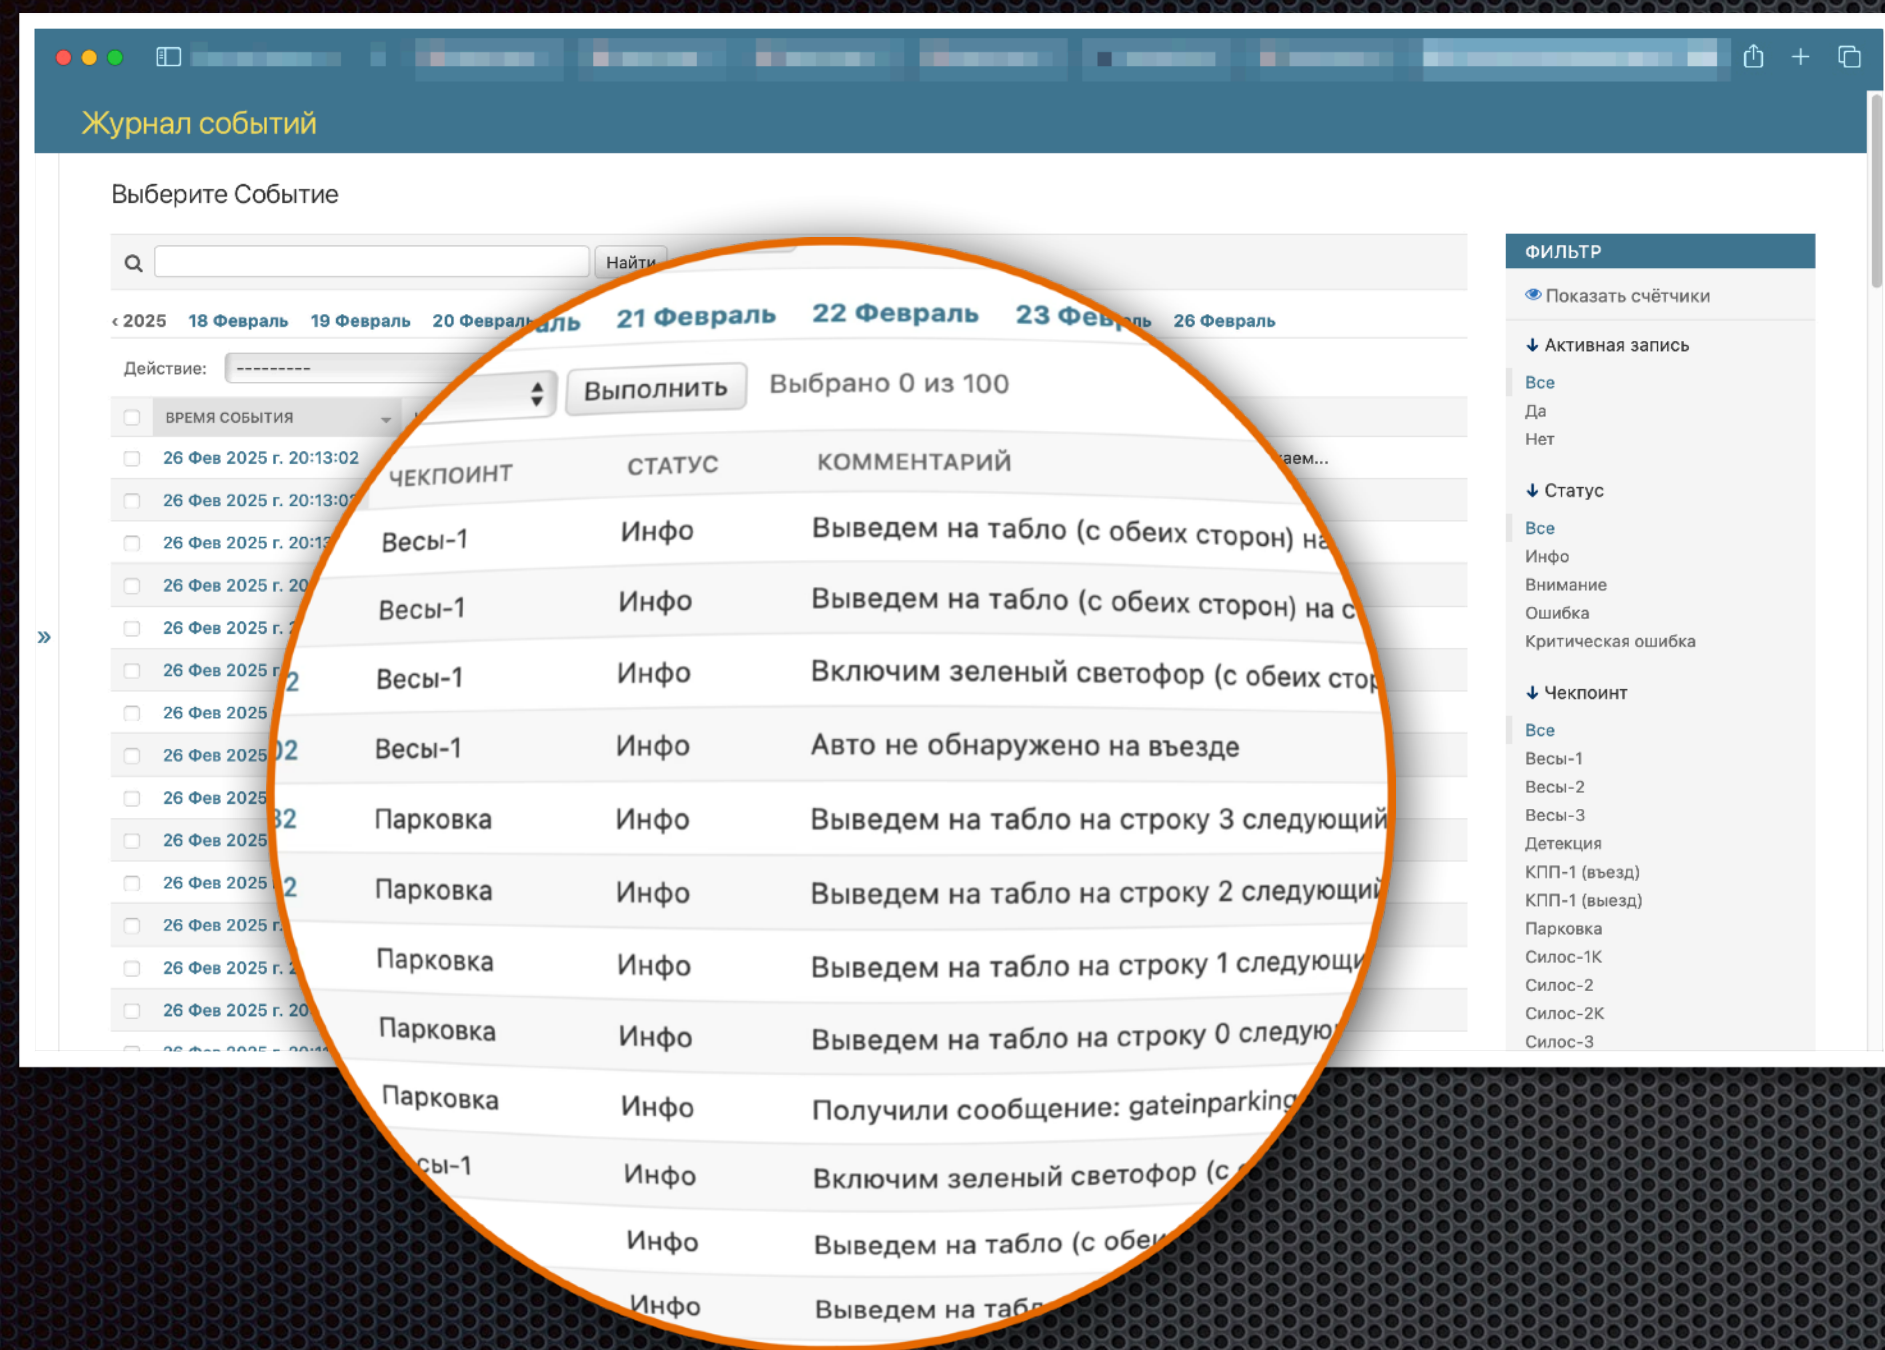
Журнал событий

Выберите Событие

Найти

‹ 2025 18 Февраль 19 Февраль 20 Февраль 21 Февраль 22 Февраль 23 Февраль 26 Февраль

Действие: --------- Выполнить Выбрано 0 из 100

| ВРЕМЯ СОБЫТИЯ | ЧЕКПОИНТ | СТАТУС | КОММЕНТАРИЙ |
|---|---|---|---|
| 26 Фев 2025 г. 20:13:02 | Весы-1 | Инфо | Выведем на табло (с обеих сторон) на |
| 26 Фев 2025 г. 20:13:02 | Весы-1 | Инфо | Выведем на табло (с обеих сторон) на с |
| 26 Фев 2025 г. 20:13 | Весы-1 | Инфо | Включим зеленый светофор (с обеих стор |
| 26 Фев 2025 г. 20 | Весы-1 | Инфо | Авто не обнаружено на въезде |
| 26 Фев 2025 г. | Парковка | Инфо | Выведем на табло на строку 3 следующий |
| 26 Фев 2025 | Парковка | Инфо | Выведем на табло на строку 2 следующий |
| 26 Фев 2025 | Парковка | Инфо | Выведем на табло на строку 1 следующи |
| 26 Фев 2025 | Парковка | Инфо | Выведем на табло на строку 0 следую |
| 26 Фев 2025 | Парковка | Инфо | Получили сообщение: gateinparking |
| 26 Фев 2025 | сы-1 | Инфо | Включим зеленый светофор (с |
| 26 Фев 2025 г. | | Инфо | Выведем на табло (с обе |
| 26 Фев 2025 г. 2 | | Инфо | Выведем на таб |
| 26 Фев 2025 г. 20 | | | |

»

ФИЛЬТР
Показать счётчики
↓ Активная запись
Все
Да
Нет
↓ Статус
Все
Инфо
Внимание
Ошибка
Критическая ошибка
↓ Чекпоинт
Все
Весы-1
Весы-2
Весы-3
Детекция
КПП-1 (въезд)
КПП-1 (выезд)
Парковка
Силос-1К
Силос-2
Силос-2К
Силос-3